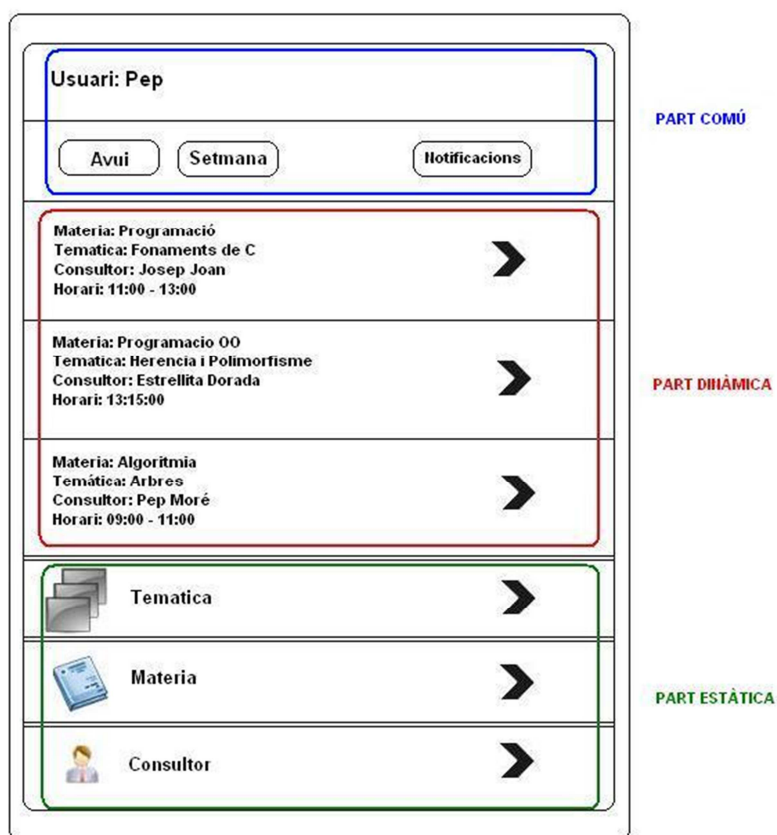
Usuari: Pep

Avui Setmana Notificacions

PART COMÚ

Materia: Programació
Tematica: Fonaments de C
Consultor: Josep Joan
Horari: 11:00 - 13:00

Materia: Programacio OO
Tematica: Herencia i Polimorfisme
Consultor: Estrellita Dorada
Horari: 13:15:00

Materia: Algoritmia
Temática: Arbres
Consultor: Pep Moré
Horari: 09:00 - 11:00

PART DINÀMICA

Tematica

Materia

Consultor

PART ESTÀTICA